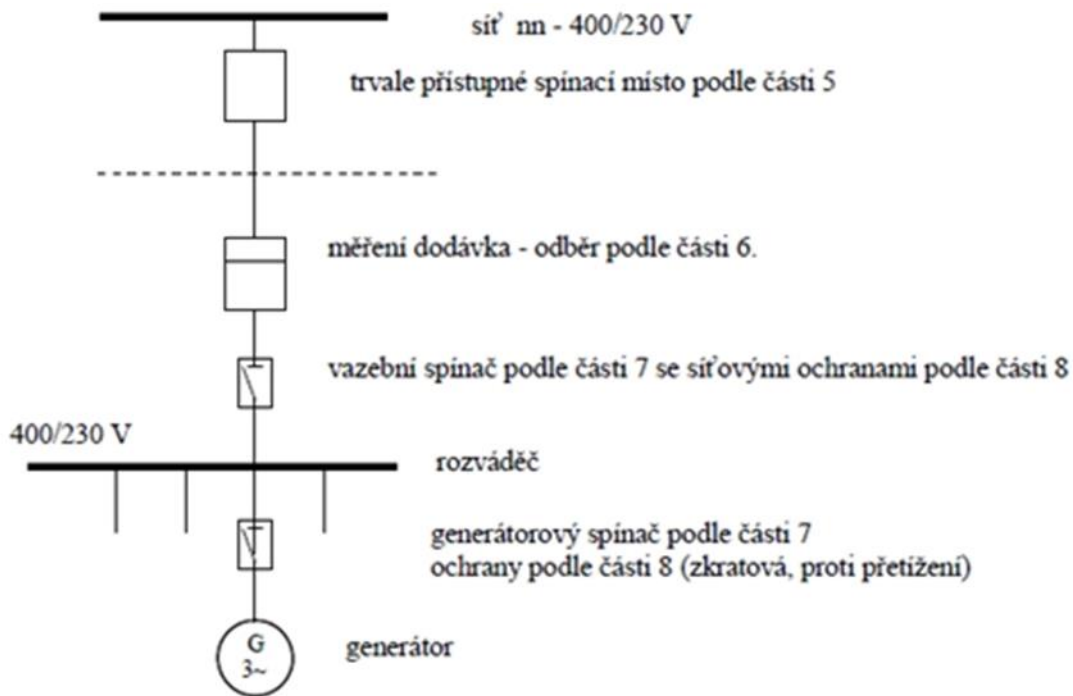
síť nn - 400/230 V

trvale přístupné spínací místo podle části 5

měření dodávka - odběr podle části 6.

vazební spínač podle části 7 se síťovými ochranami podle části 8

400/230 V

rozváděč

generátorový spínač podle části 7
ochrany podle části 8 (zkratová, proti přetížení)

G
3~

generátor